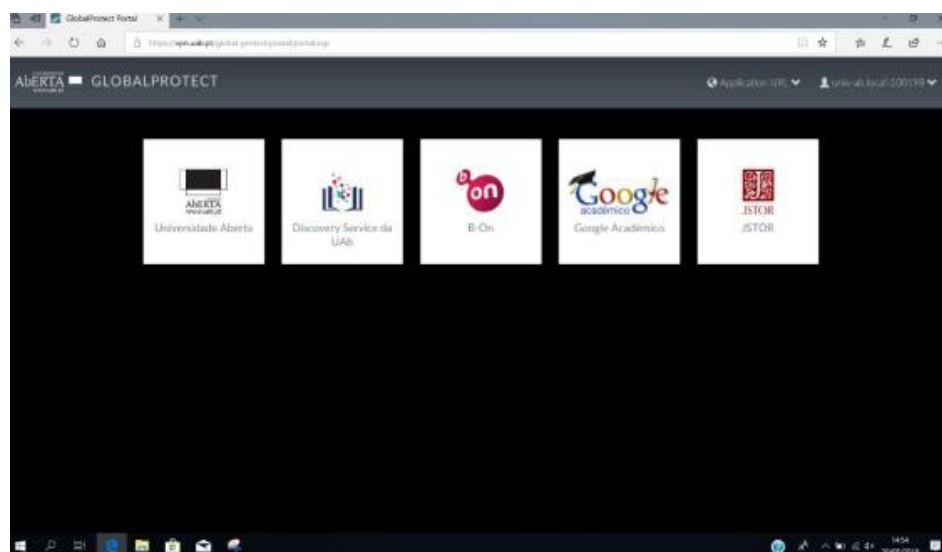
GlobalProtect Portal

https://vpn.uab.pt/global-protect/portal/portal.esp

ABERTA GLOBALPROTECT

Application URL

univ-ab.local\100198

ABERTA

Universidade Aberta

Discovery Service da UAb

b on

B-On

Google académico

Google Académico

JSTOR

JSTOR

14:54